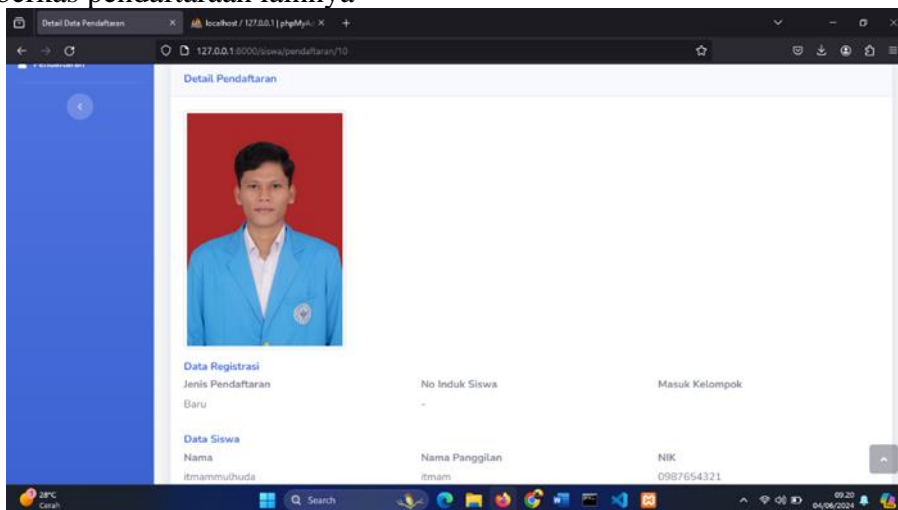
berkas pendaftarakan lainnya

Detail Data Pendaftaran
localhost / 127.0.0.1 | phpMyA
127.0.0.1:8000/siswa/pendaftaran/10

Pendaftaran

Detail Pendaftaran

Data Registrasi
Jenis Pendaftaran
Baru
No Induk Siswa
-
Masuk Kelompok

Data Siswa
Nama
itmammulhuda
Nama Panggilan
itmam
NIK
0987654321

28°C
Cerah
Search
09.20
04/06/2024